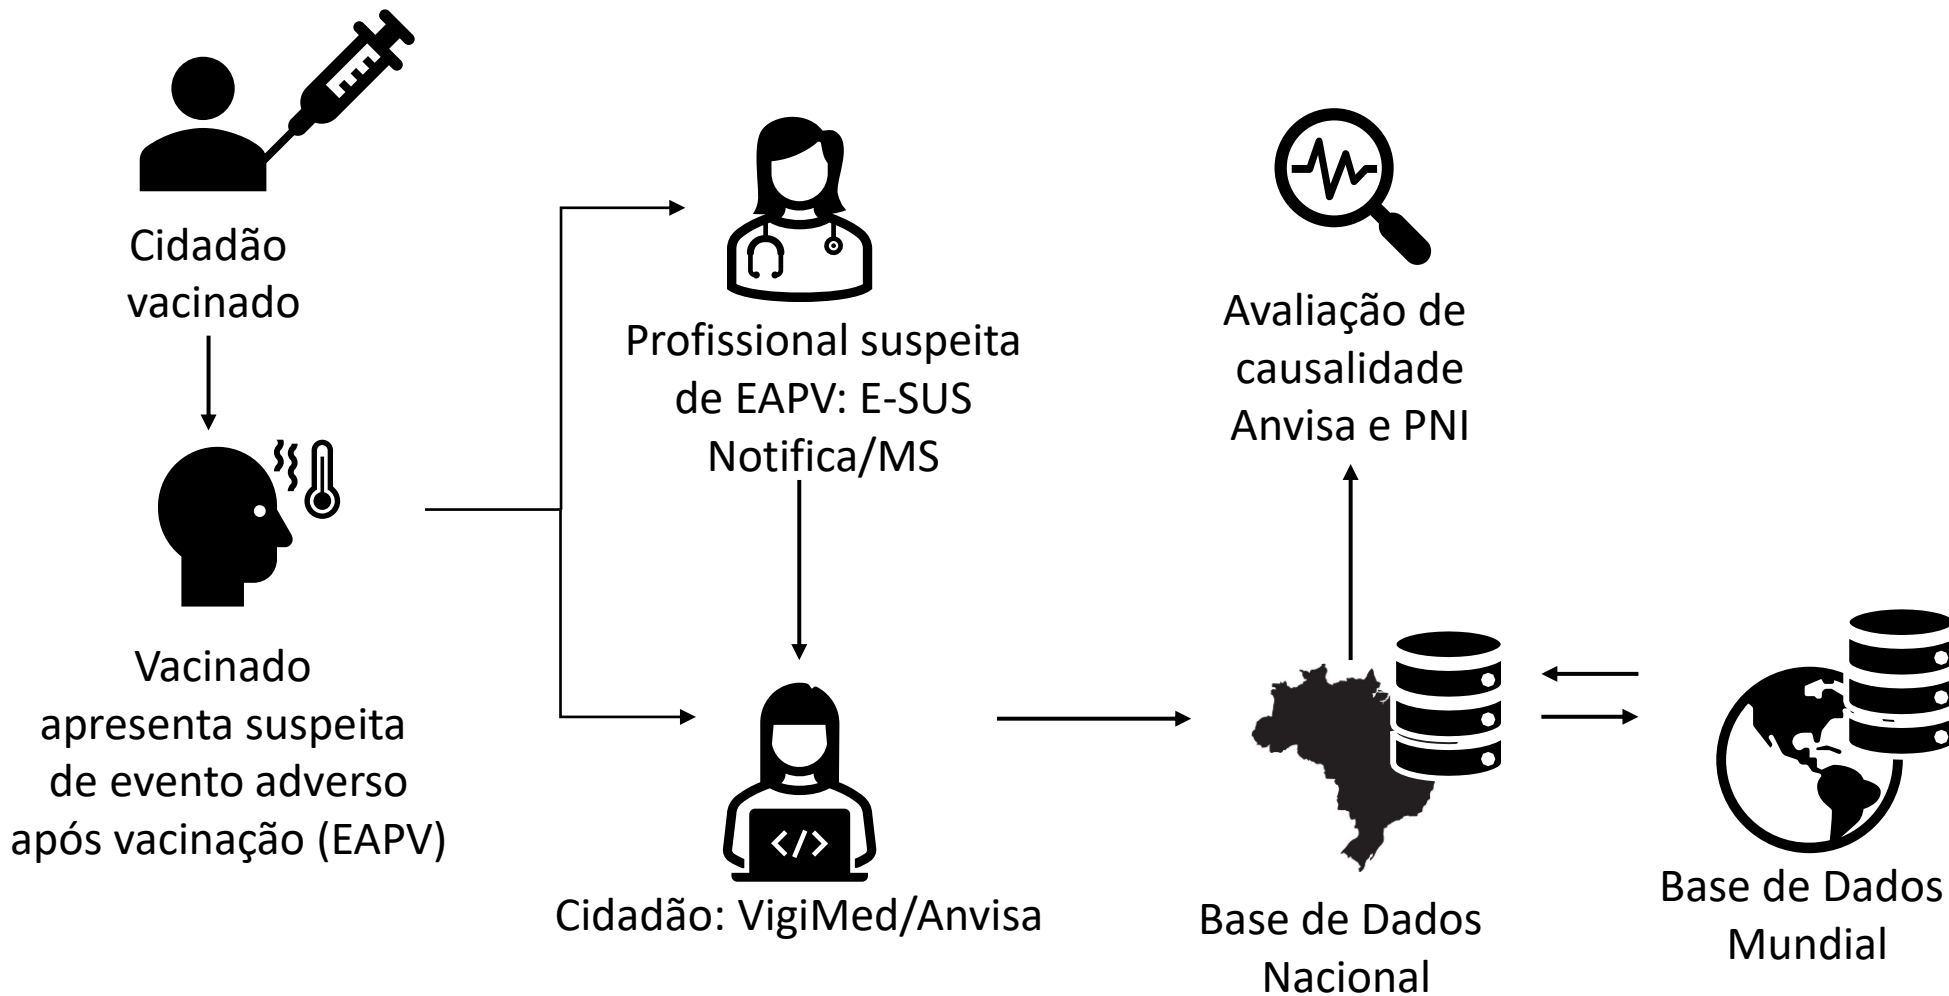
Cidadão vacinado

Vacinado apresenta suspeita de evento adverso após vacinação (EAPV)

Profissional suspeita de EAPV: E-SUS Notifica/MS

Cidadão: VigiMed/Anvisa

Avaliação de causalidade Anvisa e PNI

Base de Dados Nacional

Base de Dados Mundial

&lt;/&gt;